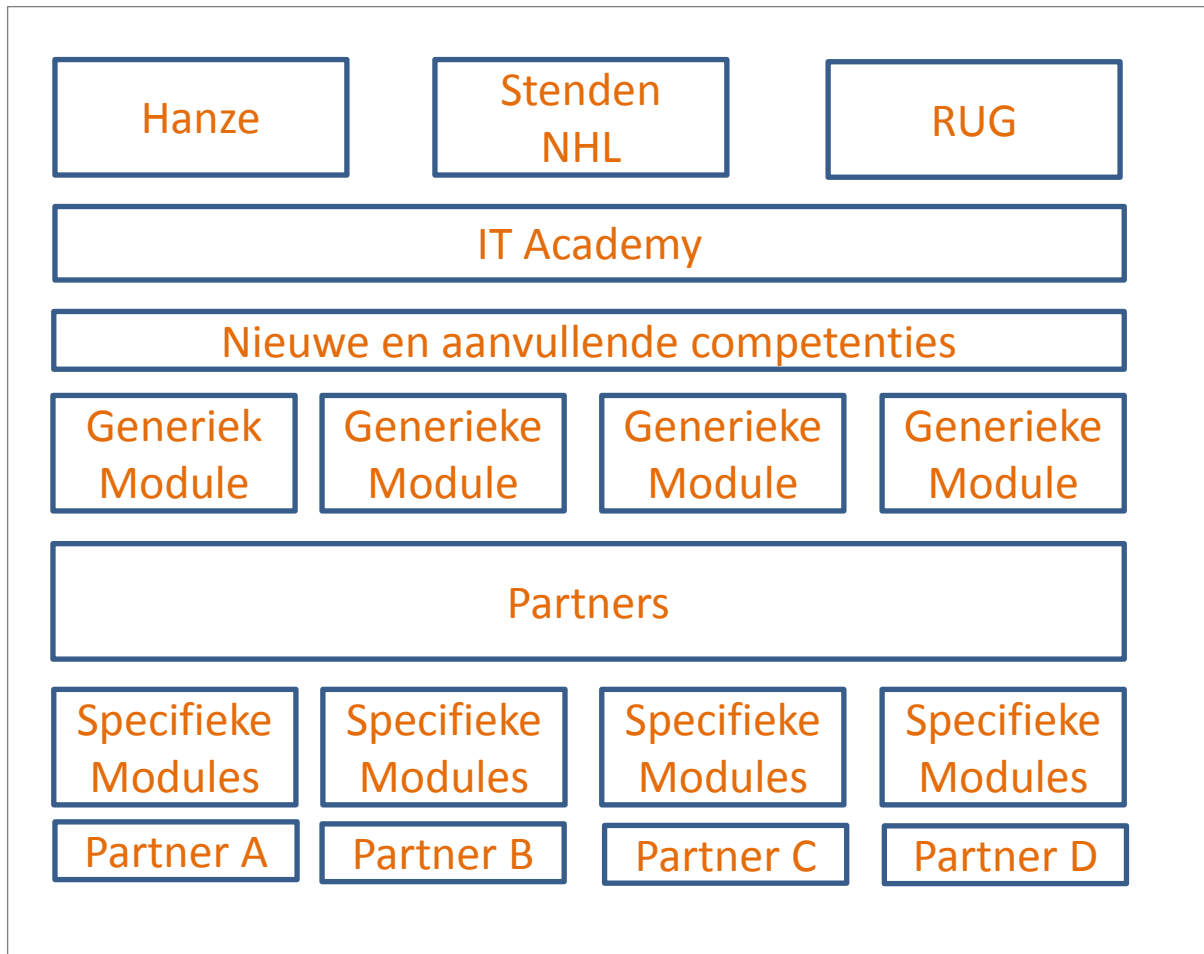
Hanze

Stenden NHL

RUG

IT Academy

Nieuwe en aanvullende competenties

Generiek Module

Generieke Module

Generieke Module

Generieke Module

Partners

Specifieke Modules

Specifieke Modules

Specifieke Modules

Specifieke Modules

Partner A

Partner B

Partner C

Partner D